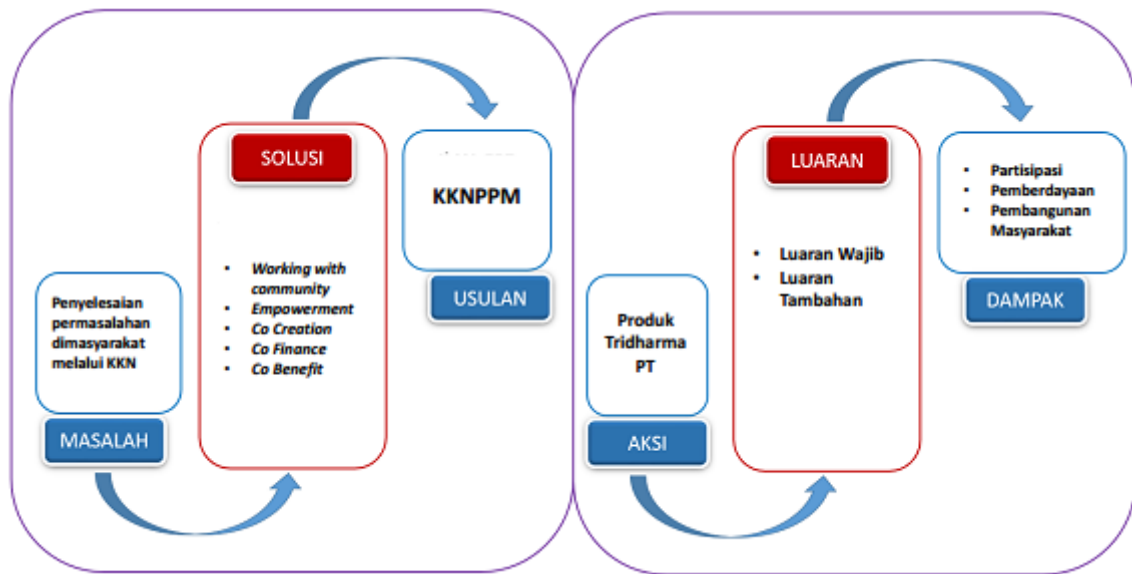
SOLUSI

KKNPPM

USULAN

Penyelesaian permasalahan dimasyarakat melalui KKN

MASALAH

- *Working with community*
- *Empowerment*
- *Co Creation*
- *Co Finance*
- *Co Benefit*

LUARAN

- Partisipasi
- Pemberdayaan
- Pembangunan Masyarakat

DAMPAK

- Luaran Wajib
- Luaran Tambahan

Produk Tridharma PT

AKSI